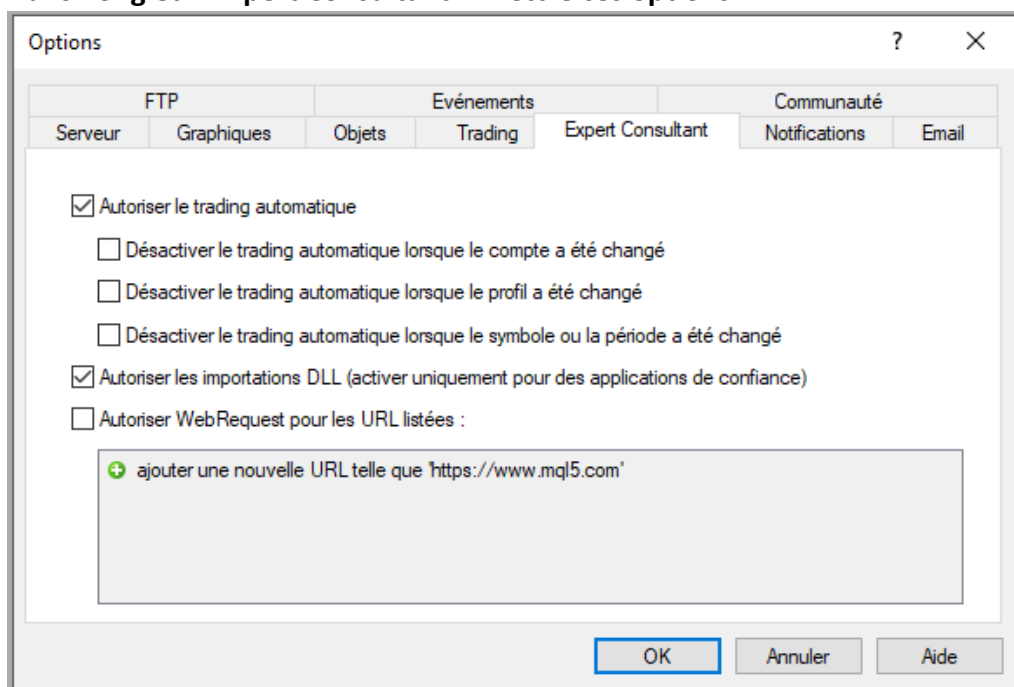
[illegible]

Options

?

FTP | Evénements | Communauté
Serveur | Graphiques | Objets | Trading | Expert Consultant | Notifications | Email

Autoriser le trading automatique

Désactiver le trading automatique lorsque le compte a été changé

Désactiver le trading automatique lorsque le profil a été changé

Désactiver le trading automatique lorsque le symbole ou la période a été changé

Autoriser les importations DLL (activer uniquement pour des applications de confiance)

Autoriser WebRequest pour les URL listées :

ajouter une nouvelle URL telle que 'https://www.mql5.com'

OK Annuler Aide